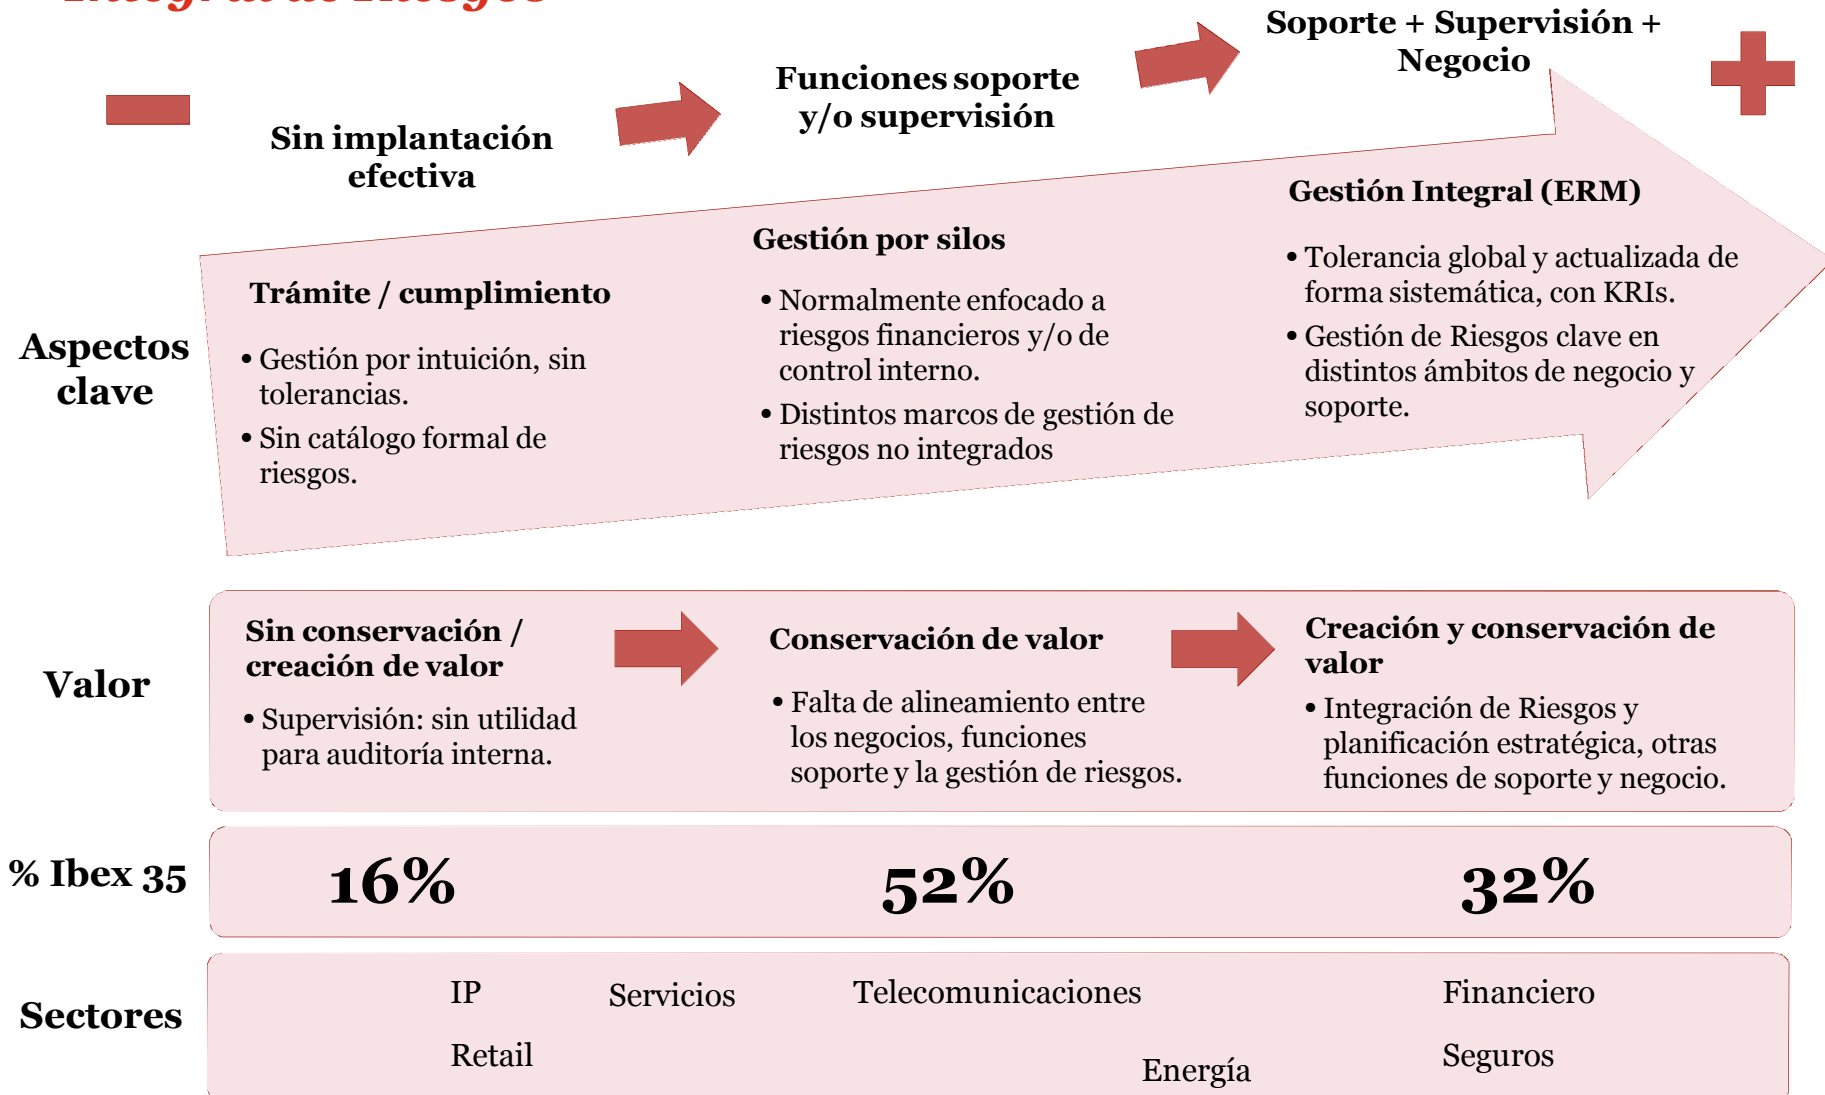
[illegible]

Sin implantación efectiva

Funciones soporte y/o supervisión

Soporte + Supervisión + Negocio

Aspectos clave

Trámite / cumplimiento

• Gestión por intuición, sin tolerancias.
• Sin catálogo formal de riesgos.

Gestión por silos

• Normalmente enfocado a riesgos financieros y/o de control interno.
• Distintos marcos de gestión de riesgos no integrados

Gestión Integral (ERM)

• Tolerancia global y actualizada de forma sistemática, con KRIs.
• Gestión de Riesgos clave en distintos ámbitos de negocio y soporte.

Valor

Sin conservación / creación de valor

• Supervisión: sin utilidad para auditoría interna.

Conservación de valor

• Falta de alineamiento entre los negocios, funciones soporte y la gestión de riesgos.

Creación y conservación de valor

• Integración de Riesgos y planificación estratégica, otras funciones de soporte y negocio.

% Ibex 35

16%

52%

32%

Sectores

IP

Servicios

Telecomunicaciones

Financiero

Retail

Energía

Seguros